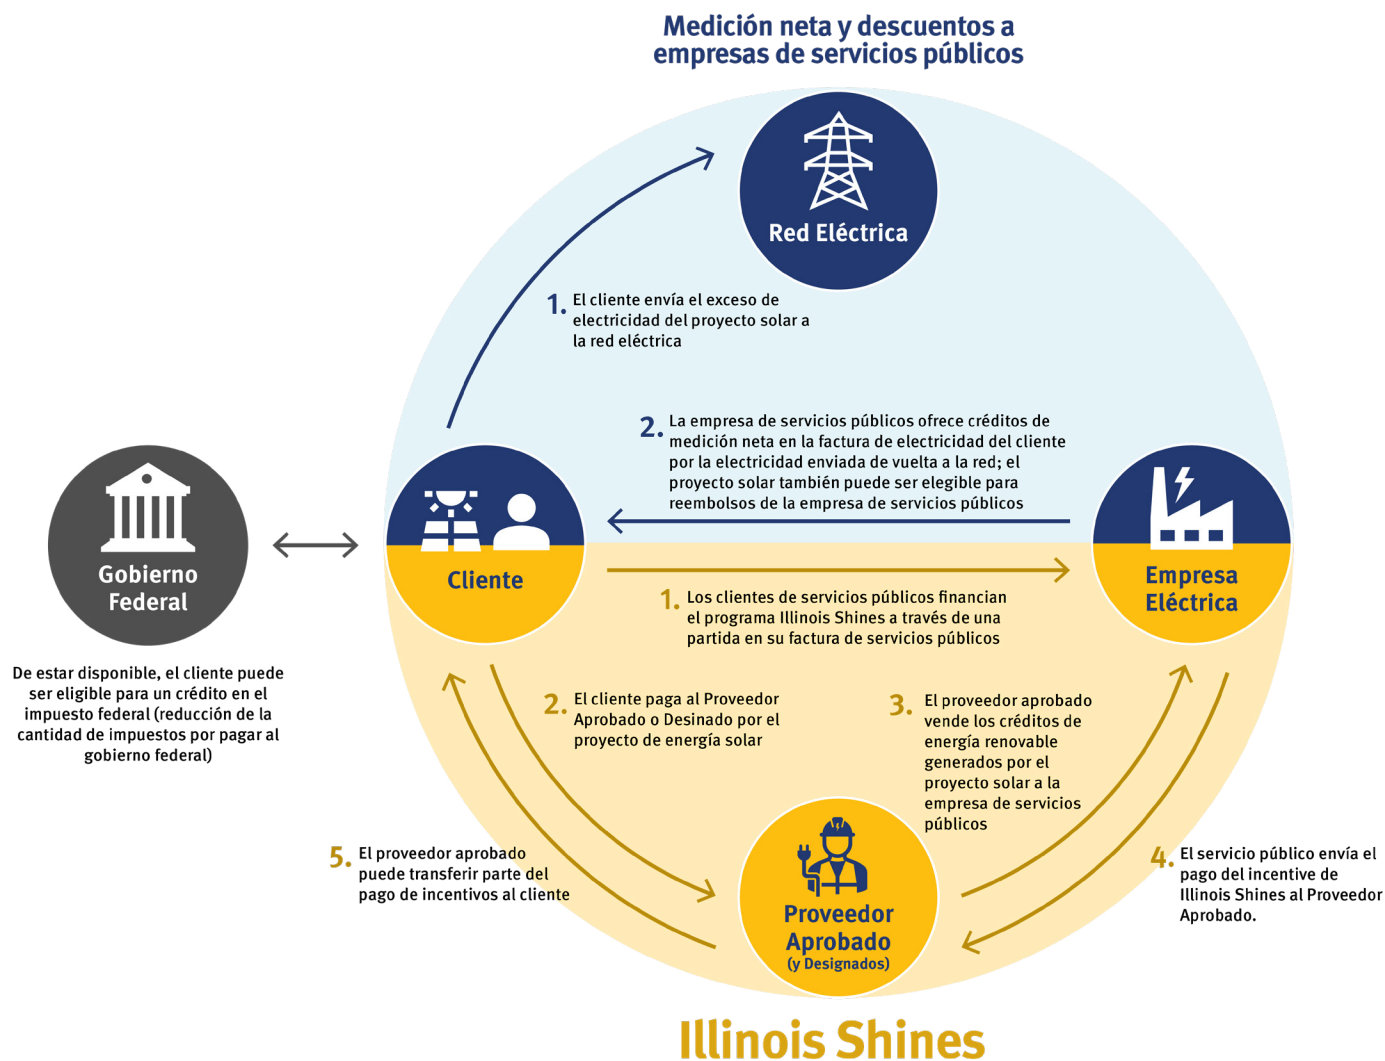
Medición neta y descuentos a empresas de servicios públicos

Red Eléctrica

1. El cliente envía el exceso de electricidad del proyecto solar a la red eléctrica

2. La empresa de servicios públicos ofrece créditos de medición neta en la factura de electricidad del cliente por la electricidad enviada de vuelta a la red; el proyecto solar también puede ser elegible para reembolsos de la empresa de servicios públicos

Gobierno Federal

Cliente

Empresa Eléctrica

1. Los clientes de servicios públicos financian el programa Illinois Shines a través de una partida en su factura de servicios públicos

De estar disponible, el cliente puede ser eligible para un crédito en el impuesto federal (reducción de la cantidad de impuestos por pagar al gobierno federal)

2. El cliente paga al Proveedor Aprobado o Desinado por el proyecto de energía solar

3. El proveedor aprobado vende los créditos de energía renovable generados por el proyecto solar a la empresa de servicios públicos

5. El proveedor aprobado puede transferir parte del pago de incentivos al cliente

4. El servicio público envía el pago del incentive de Illinois Shines al Proveedor Aprobado.

Proveedor Aprobado (y Designados)

Illinois Shines